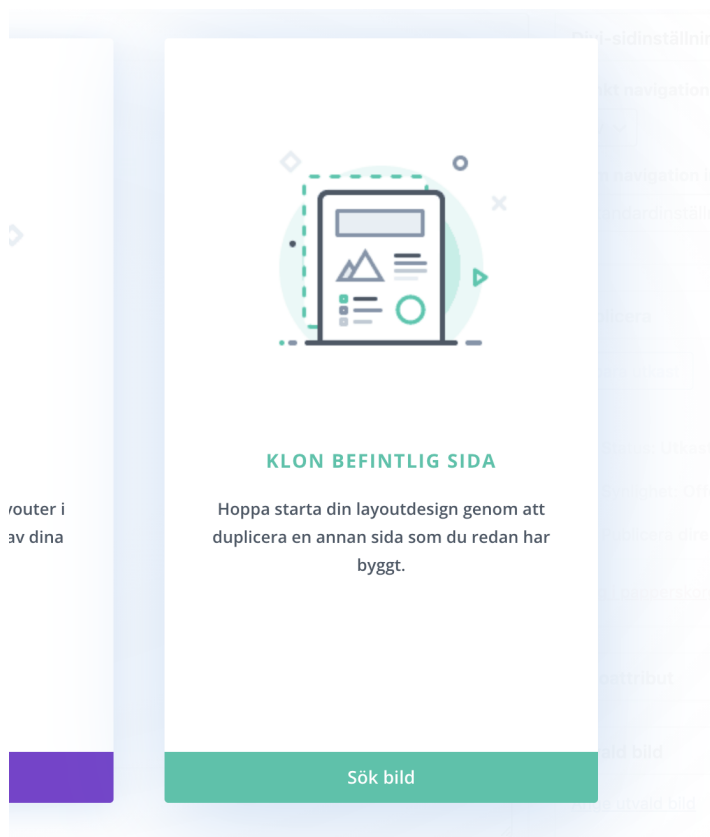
youter i
av dina

KLON BEFINTLIG SIDA

Hoppa starta din layoutdesign genom att duplicera en annan sida som du redan har byggt.

Sök bild

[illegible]-sidinställnin
kt navigation
navigation
andardinställn
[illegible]
attribut
ald bild
e utvald bild